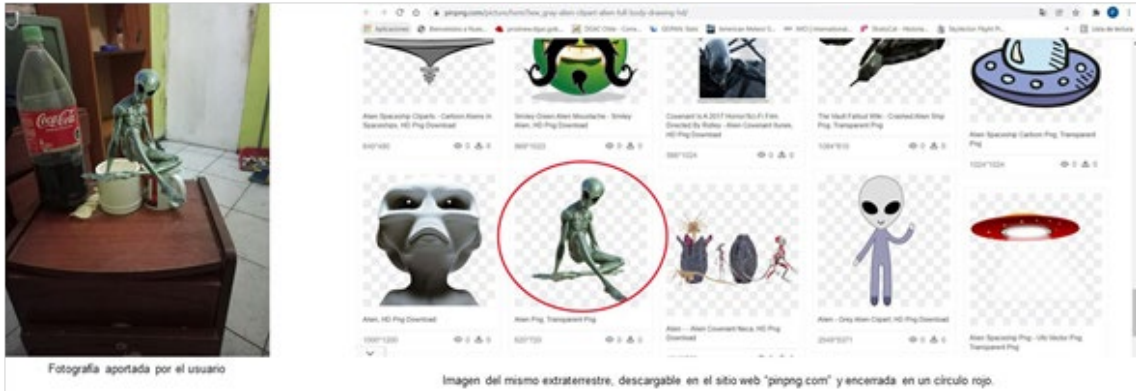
Coca-Cola

pinpng.com/picture/hxmTww_gray-alien-clipart-alien-full-body-drawing-hd/

Aplicaciones | Bienvenidos a Nues... | proximosdigui.gob... | DGAC Chile - Cons... | GEPAN Sites | American Meteor S... | MIO International... | ShotsCol - Historia... | Skydetion Flight Pl... | Lista de lectura

Alien Spaceship Cliparts - Cartoon Aliens In Spaceships, HD Png Download
640*480

Smiley Green Alien Moustache - Smiley Alien, HD Png Download
866*1023

Covenant Is A 2017 Horror/Sci-Fi Film Directed By Ridley - Alien Covenant Xenos, HD Png Download
566*1024

The Vault Fallout Wiki - Crashed Alien Ship Png, Transparent Png
1084*610

Alien Spaceship Cartoon Png, Transparent Png
1024*1024

Alien, HD Png Download
1096*1200

Alien Png, Transparent Png
620*720

Alien - Alien Covenant Neca, HD Png Download

Alien - Grey Alien Clipart, HD Png Download
2048*3371

Alien Spaceship Png - Ufo Vector Png, Transparent Png

Fotografía aportada por el usuario

Imagen del mismo extraterrestre, descargable en el sitio web "pinpng.com" y encerrada en un círculo rojo.